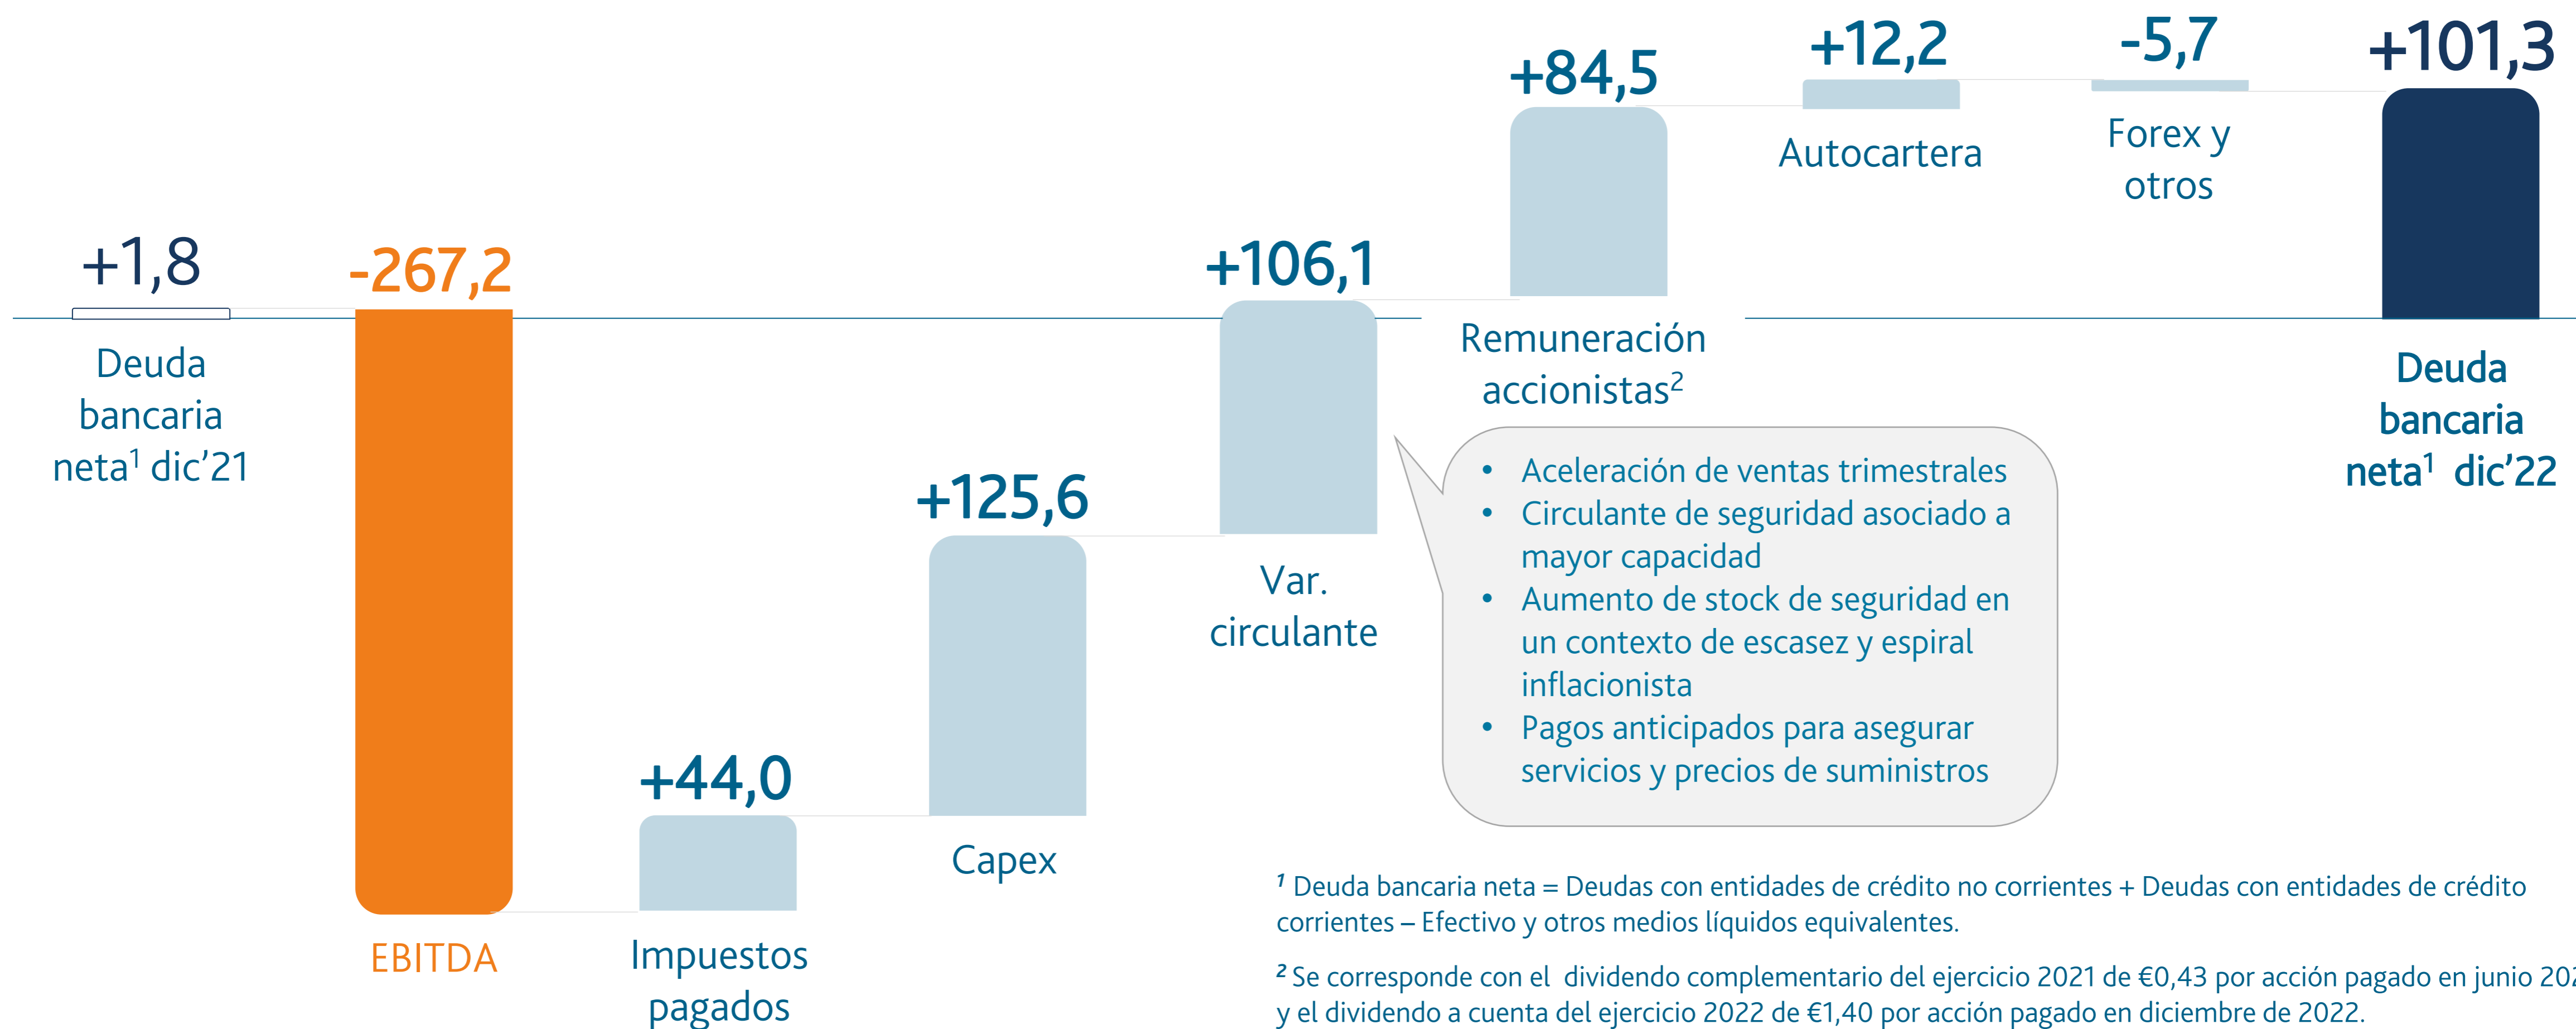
+1,8

Deuda bancaria neta$^1$ dic'21

-267,2

EBITDA

+44,0

Impuestos pagados

+125,6

Capex

+106,1

Var. circulante

+84,5

Remuneración accionistas$^2$

+12,2

Autocartera

-5,7

Forex y otros

+101,3

Deuda bancaria neta$^1$ dic'22

- Aceleración de ventas trimestrales
- Circulante de seguridad asociado a mayor capacidad
- Aumento de stock de seguridad en un contexto de escasez y espiral inflacionista
- Pagos anticipados para asegurar servicios y precios de suministros

$^1$ Deuda bancaria neta = Deudas con entidades de crédito no corrientes + Deudas con entidades de crédito corrientes – Efectivo y otros medios líquidos equivalentes.

$^2$ Se corresponde con el dividendo complementario del ejercicio 2021 de €0,43 por acción pagado en junio 20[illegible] y el dividendo a cuenta del ejercicio 2022 de €1,40 por acción pagado en diciembre de 2022.